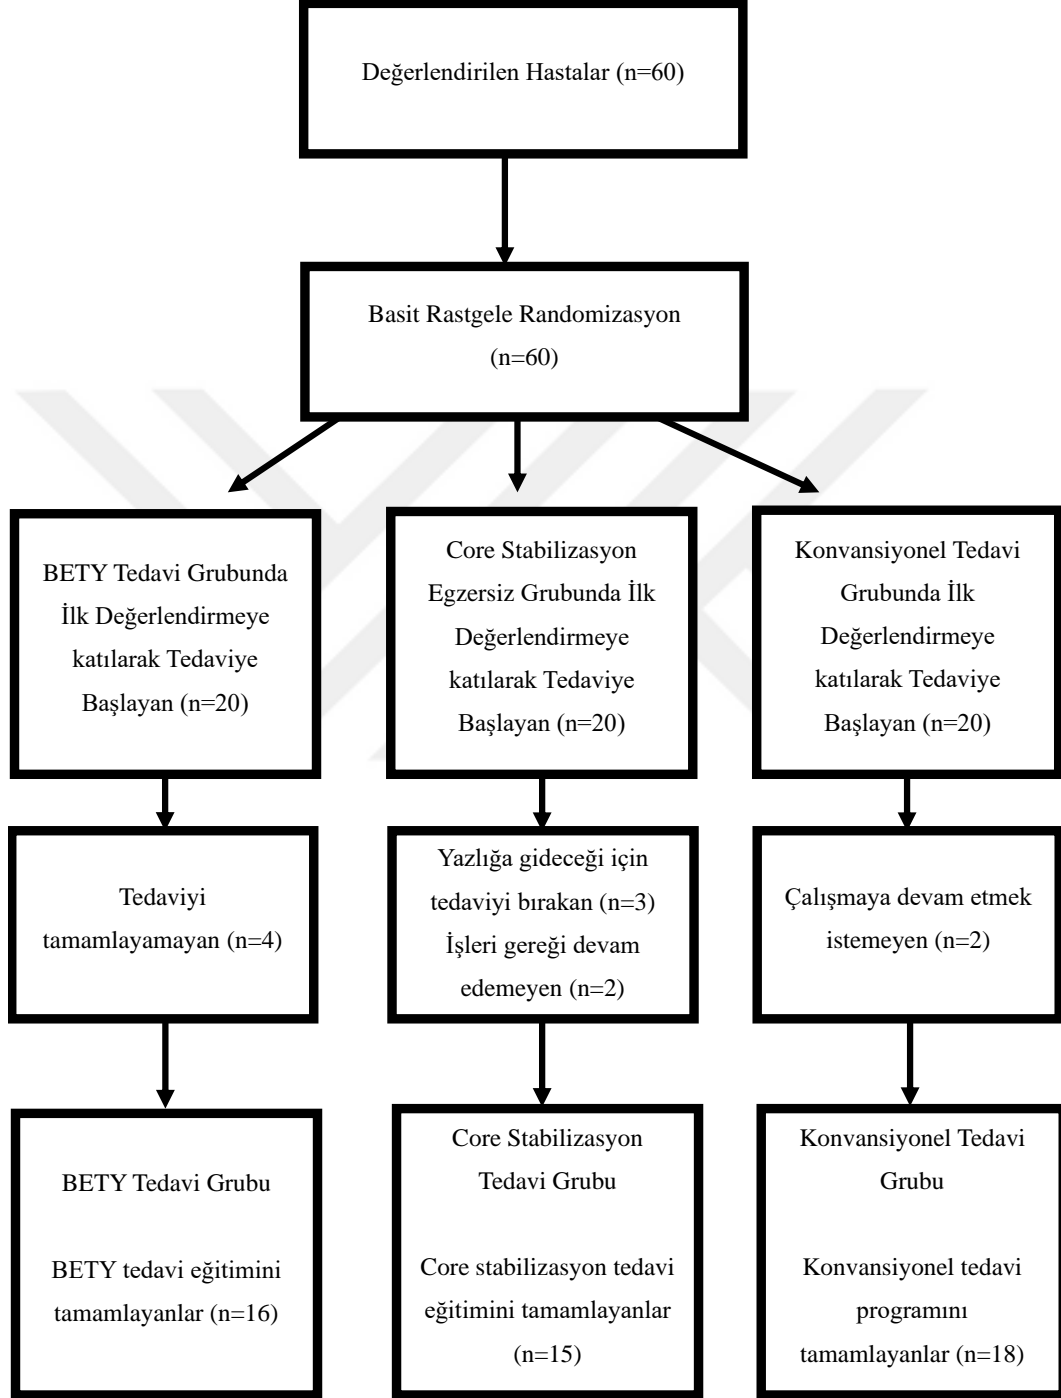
Değerlendirilen Hastalar (n=60)

Basit Rastgele Randomizasyon (n=60)

BETY Tedavi Grubunda İlk Değerlendirmeye katılarak Tedaviye Başlayan (n=20)

Core Stabilizasyon Egzersiz Grubunda İlk Değerlendirmeye katılarak Tedaviye Başlayan (n=20)

Konvansiyonel Tedavi Grubunda İlk Değerlendirmeye katılarak Tedaviye Başlayan (n=20)

Tedaviyi tamamlayamayan (n=4)

Yazlığa gideceği için tedaviyi bırakan (n=3) İşleri gereği devam edemeyen (n=2)

Çalışmaya devam etmek istemeyen (n=2)

BETY Tedavi Grubu

BETY tedavi eğitimini tamamlayanlar (n=16)

Core Stabilizasyon Tedavi Grubu

Core stabilizasyon tedavi eğitimini tamamlayanlar (n=15)

Konvansiyonel Tedavi Grubu

Konvansiyonel tedavi programını tamamlayanlar (n=18)